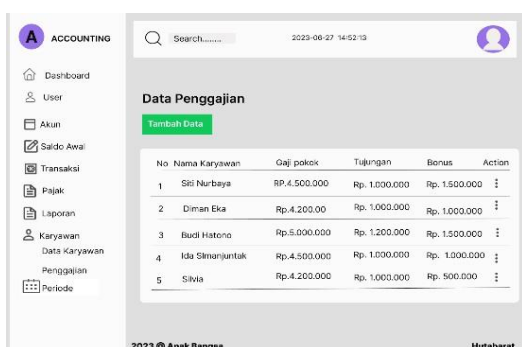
A ACCOUNTING

Search........

2023-06-27 14:52:13

Dashboard
User
Akun
Saldo Awal
Transaksi
Pajak
Laporan
Karyawan
Data Karyawan
Penggajian
Periode

Data Penggajian

Tambah Data

| No | Nama Karyawan | Gaji pokok | Tujungan | Bonus | Action |
|---|---|---|---|---|---|
| 1 | Siti Nurbaya | RP.4.500.000 | Rp. 1.000.000 | Rp. 1.500.000 | ⋮ |
| 2 | Diman Eka | Rp.4.200.00 | Rp. 1.000.000 | Rp. 1.000.000 | ⋮ |
| 3 | Budi Hatono | Rp.5.000.000 | Rp. 1.200.000 | Rp. 1.500.000 | ⋮ |
| 4 | Ida Simanjuntak | Rp.4.500.000 | Rp. 1.000.000 | Rp. 1.000.000 | ⋮ |
| 5 | Silvia | Rp.4.200.000 | Rp. 1.000.000 | Rp. 500.000 | ⋮ |

2023 @ Anak Bangsa

Hutabarat